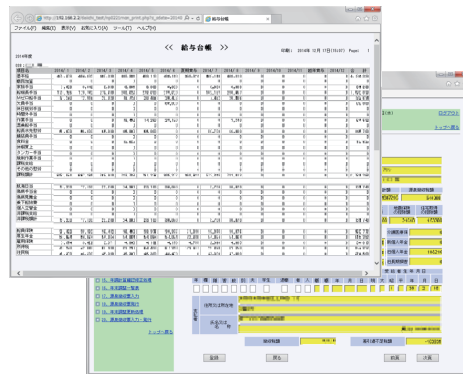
http://192.168.2.2/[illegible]

給与台帳

ファイル(F) 編集(E) 表示(V) お気に入り(A) ツール(T) ヘルプ(H)

<< 給与台帳 >>

印刷日：2014年12月17日(15:07) Page: 1

2014年度

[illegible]

ログアウト

トップへ戻る

戻る

前頁

次頁

トップへ戻る

給与

賞与

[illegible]